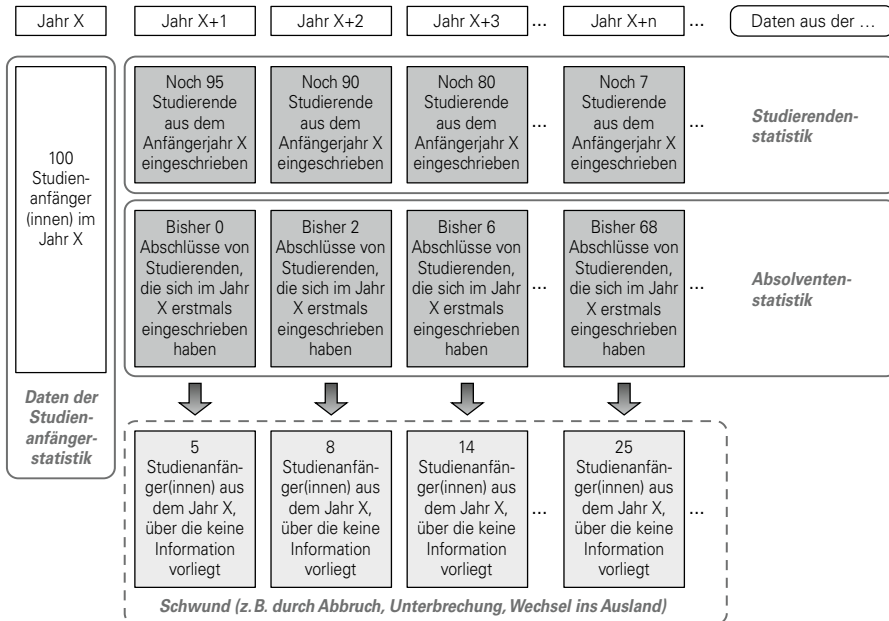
Jahr X

Jahr X+1

Jahr X+2

Jahr X+3

...

Jahr X+n

...

Daten aus der ...

100 Studienanfänger (innen) im Jahr X

Daten der Studienanfängerstatistik

Noch 95 Studierende aus dem Anfängerjahr X eingeschrieben

Noch 90 Studierende aus dem Anfängerjahr X eingeschrieben

Noch 80 Studierende aus dem Anfängerjahr X eingeschrieben

...

Noch 7 Studierende aus dem Anfängerjahr X eingeschrieben

...

Studierendenstatistik

Bisher 0 Abschlüsse von Studierenden, die sich im Jahr X erstmals eingeschrieben haben

Bisher 2 Abschlüsse von Studierenden, die sich im Jahr X erstmals eingeschrieben haben

Bisher 6 Abschlüsse von Studierenden, die sich im Jahr X erstmals eingeschrieben haben

...

Bisher 68 Abschlüsse von Studierenden, die sich im Jahr X erstmals eingeschrieben haben

...

Absolventenstatistik

5 Studienanfänger(innen) aus dem Jahr X, über die keine Information vorliegt

8 Studienanfänger(innen) aus dem Jahr X, über die keine Information vorliegt

14 Studienanfänger(innen) aus dem Jahr X, über die keine Information vorliegt

...

25 Studienanfänger(innen) aus dem Jahr X, über die keine Information vorliegt

...

Schwund (z. B. durch Abbruch, Unterbrechung, Wechsel ins Ausland)